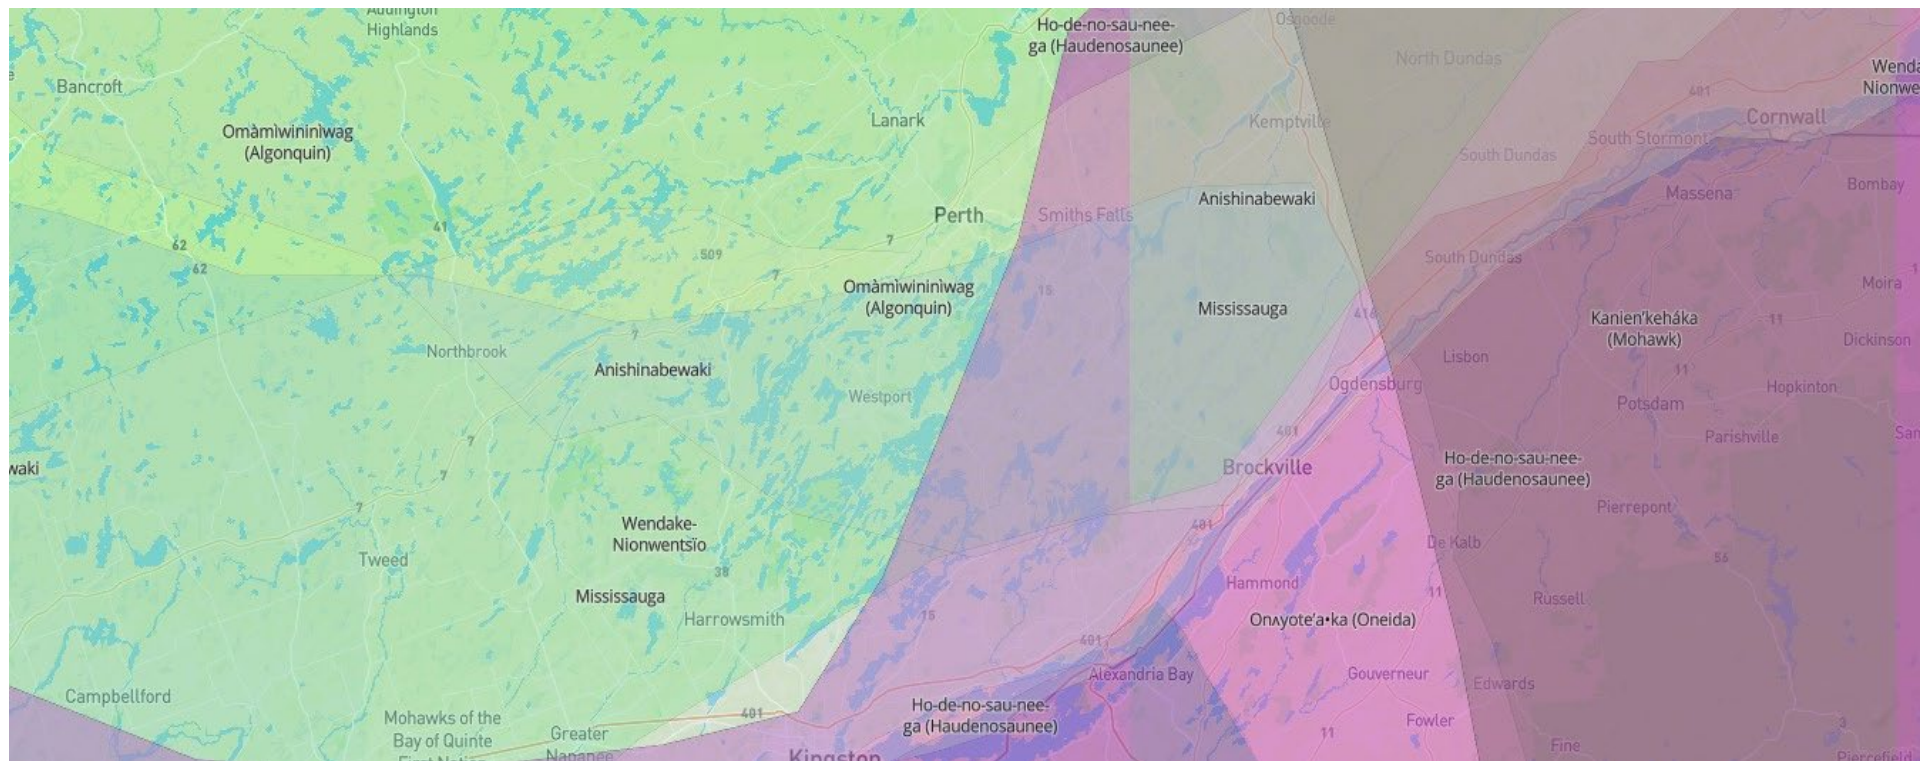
Addington Highlands

Ho-de-no-sau-nee-ga (Haudenosaunee)

Osgoode

North Dundas

Wendake-Nionwe

Bancroft

Omàmìwininìwag (Algonquin)

Lanark

Kemptville

401

Cornwall

South Stormont

South Dundas

Massena

Bombay

Perth

Smiths Falls

Anishinabewaki

62

62

41

509

7

7

South Dundas

Omàmìwininìwag (Algonquin)

15

Mississauga

Moira

416

Kanien'kehá:ka (Mohawk)

11

Dickinson

Northbrook

Anishinabewaki

Lisbon

11

Ogdensburg

Hopkinton

Westport

Potsdam

Parishville

San

401

7

Brockville

Ho-de-no-sau-nee-ga (Haudenosaunee)

waki

7

Pierrepont

7

401

De Kalb

Wendake-Nionwentsïo

Tweed

38

56

Hammond

11

Russell

Mississauga

Harrowsmith

15

Onayote'a•ka (Oneida)

401

Alexandria Bay

Gouverneur

Edwards

Campbellford

Mohawks of the Bay of Quinte

Greater Napanee

401

Ho-de-no-sau-nee-ga (Haudenosaunee)

Fowler

11

3

Kingston

Fine

Piercefield